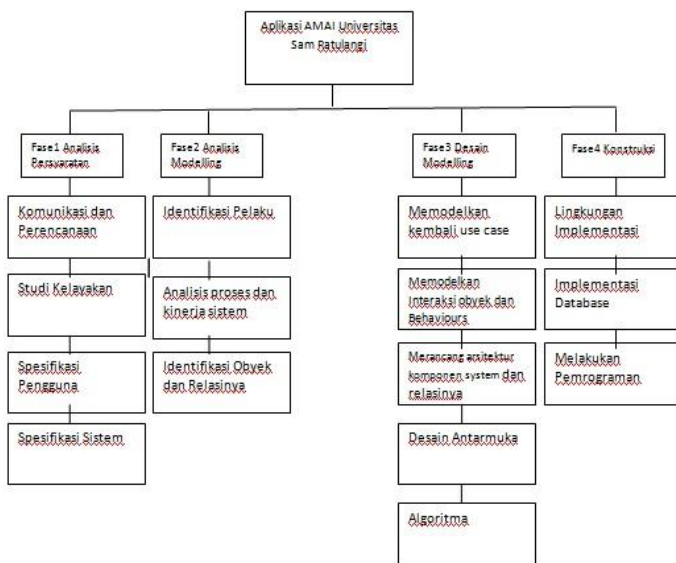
Aplikasi AMAI Universitas Sam Ratulangi

Fase1 Analisis Persyaratan

Komunikasi dan Perencanaan

Studi Kelayakan

Spesifikasi Pengguna

Spesifikasi Sistem

Fase2 Analisis Modelling

Identifikasi Pelaku

Analisis proses dan kinerja sistem

Identifikasi Obyek dan Relasinya

Fase3 Desain Modelling

Memodelkan kembali use case

Memodelkan Interaksi obyek dan Behaviours

Merancang arsitektur komponen system dan relasinya

Desain Antarmuka

Algoritma

Fase4 Konstruksi

Lingkungan Implementasi

Implementasi Database

Melakukan Pemrograman